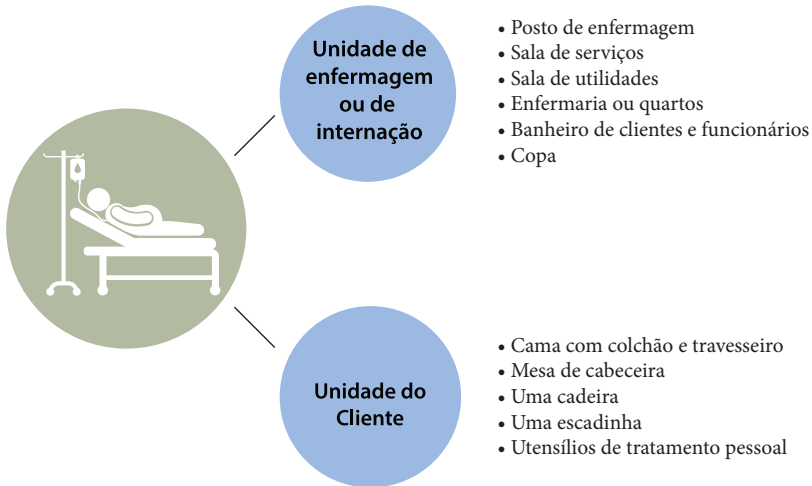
Unidade de enfermagem ou de internação

- Posto de enfermagem
- Sala de serviços
- Sala de utilidades
- Enfermaria ou quartos
- Banheiro de clientes e funcionários
- Copa

Unidade do Cliente

- Cama com colchão e travesseiro
- Mesa de cabeceira
- Uma cadeira
- Uma escadinha
- Utensílios de tratamento pessoal